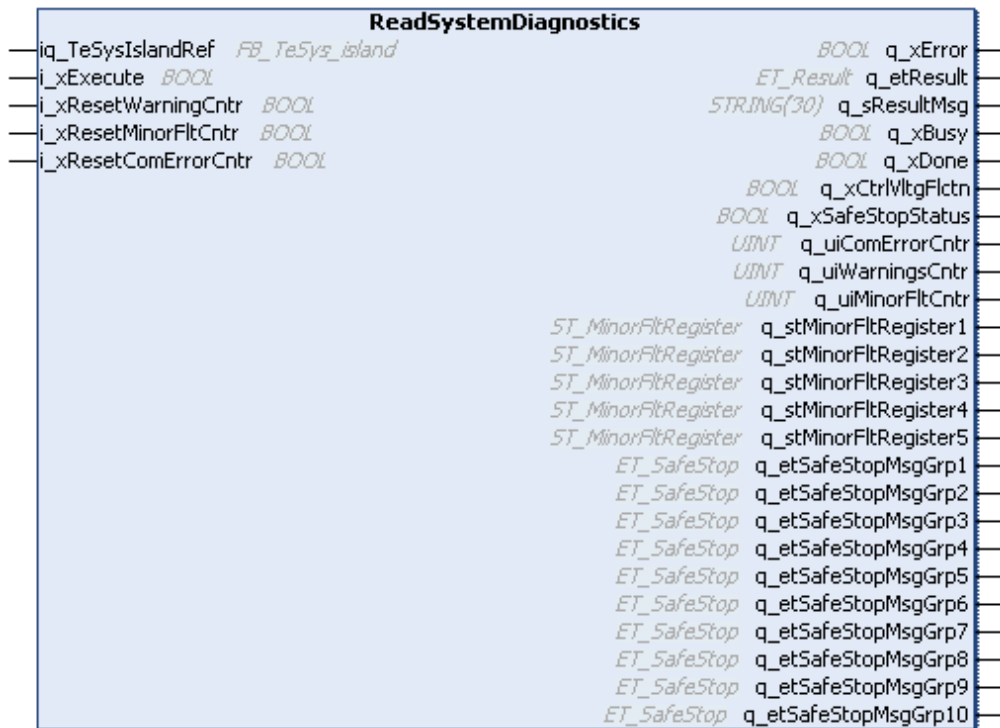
ReadSystemDiagnostics

iq_TeSysIslandRef FB_TeSys_island
i_xExecute BOOL
i_xResetWarningCntr BOOL
i_xResetMinorFltCntr BOOL
i_xResetComErrorCntr BOOL

BOOL q_xError
ET_Result q_etResult
STRING(30) q_sResultMsg
BOOL q_xBusy
BOOL q_xDone
BOOL q_xCtrlVltgFlctn
BOOL q_xSafeStopStatus
UINT q_uiComErrorCntr
UINT q_uiWarningsCntr
UINT q_uiMinorFltCntr
ST_MinorFltRegister q_stMinorFltRegister1
ST_MinorFltRegister q_stMinorFltRegister2
ST_MinorFltRegister q_stMinorFltRegister3
ST_MinorFltRegister q_stMinorFltRegister4
ST_MinorFltRegister q_stMinorFltRegister5
ET_SafeStop q_etSafeStopMsgGrp1
ET_SafeStop q_etSafeStopMsgGrp2
ET_SafeStop q_etSafeStopMsgGrp3
ET_SafeStop q_etSafeStopMsgGrp4
ET_SafeStop q_etSafeStopMsgGrp5
ET_SafeStop q_etSafeStopMsgGrp6
ET_SafeStop q_etSafeStopMsgGrp7
ET_SafeStop q_etSafeStopMsgGrp8
ET_SafeStop q_etSafeStopMsgGrp9
ET_SafeStop q_etSafeStopMsgGrp10